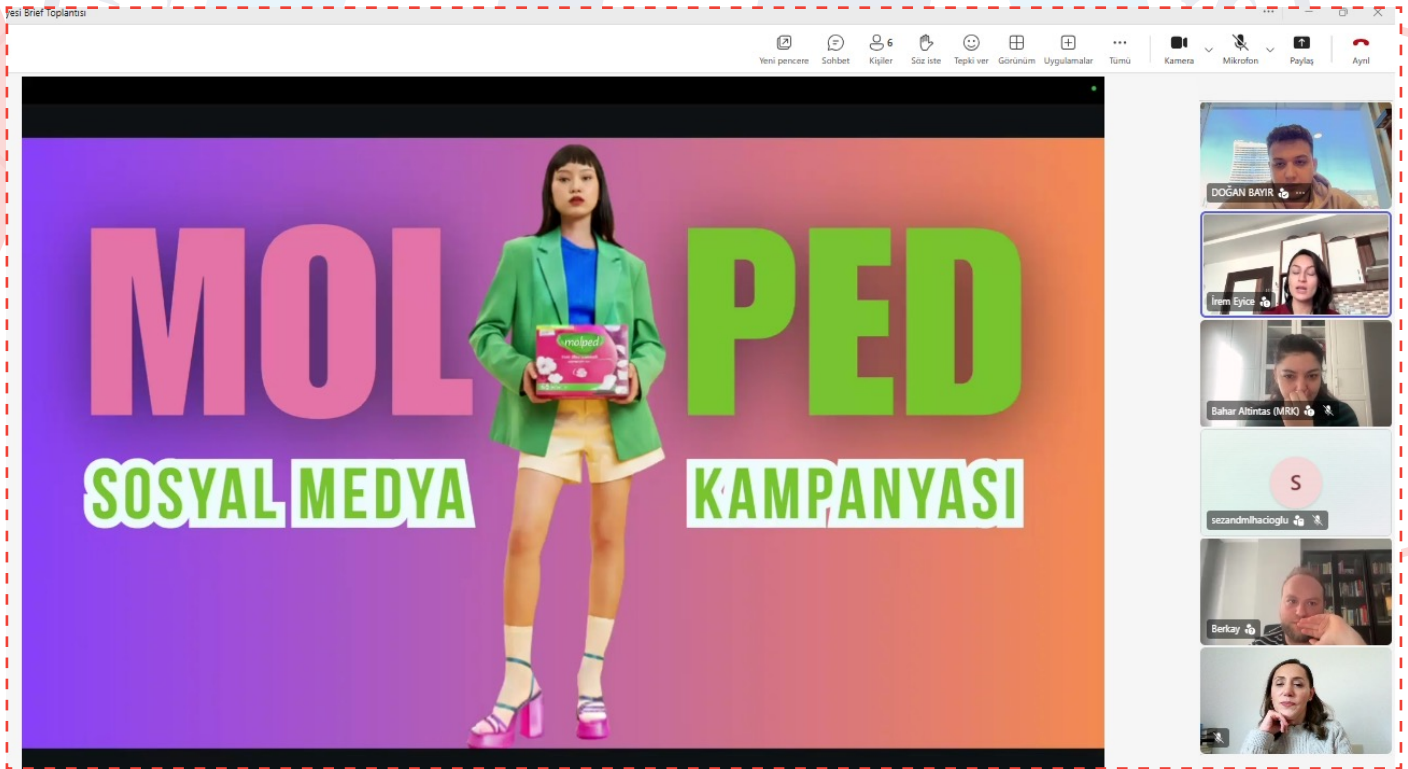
Yeşil Brief Toplantısı

Yeni pencere Sohbet 6 Kişiler Söz iste Tepki ver Görünüm Uygulamalar Tümü Kamera Mikrofon Paylaş Ayrıl

MOL PED

SOSYAL MEDYA KAMPANYASI

molped

DOĞAN BAYIR

İrem Eyice

Bahar Altintas (MRK)

S

sezandmlhacioglu

Berkay